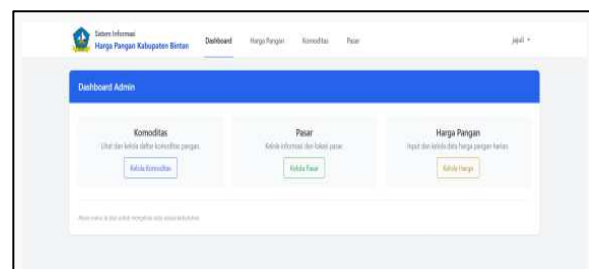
Sistem Informasi
Harga Pangan Kabupaten Bintan

Dashboard Harga Pangan Komoditas Pasar

jajal ▾

Dashboard Admin

Komoditas
Lihat dan kelola daftar komoditas pangan.
Kelola Komoditas

Pasar
Kelola informasi dan lokasi pasar.
Kelola Pasar

Harga Pangan
Input dan kelola data harga pangan harian.
Kelola Harga

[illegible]